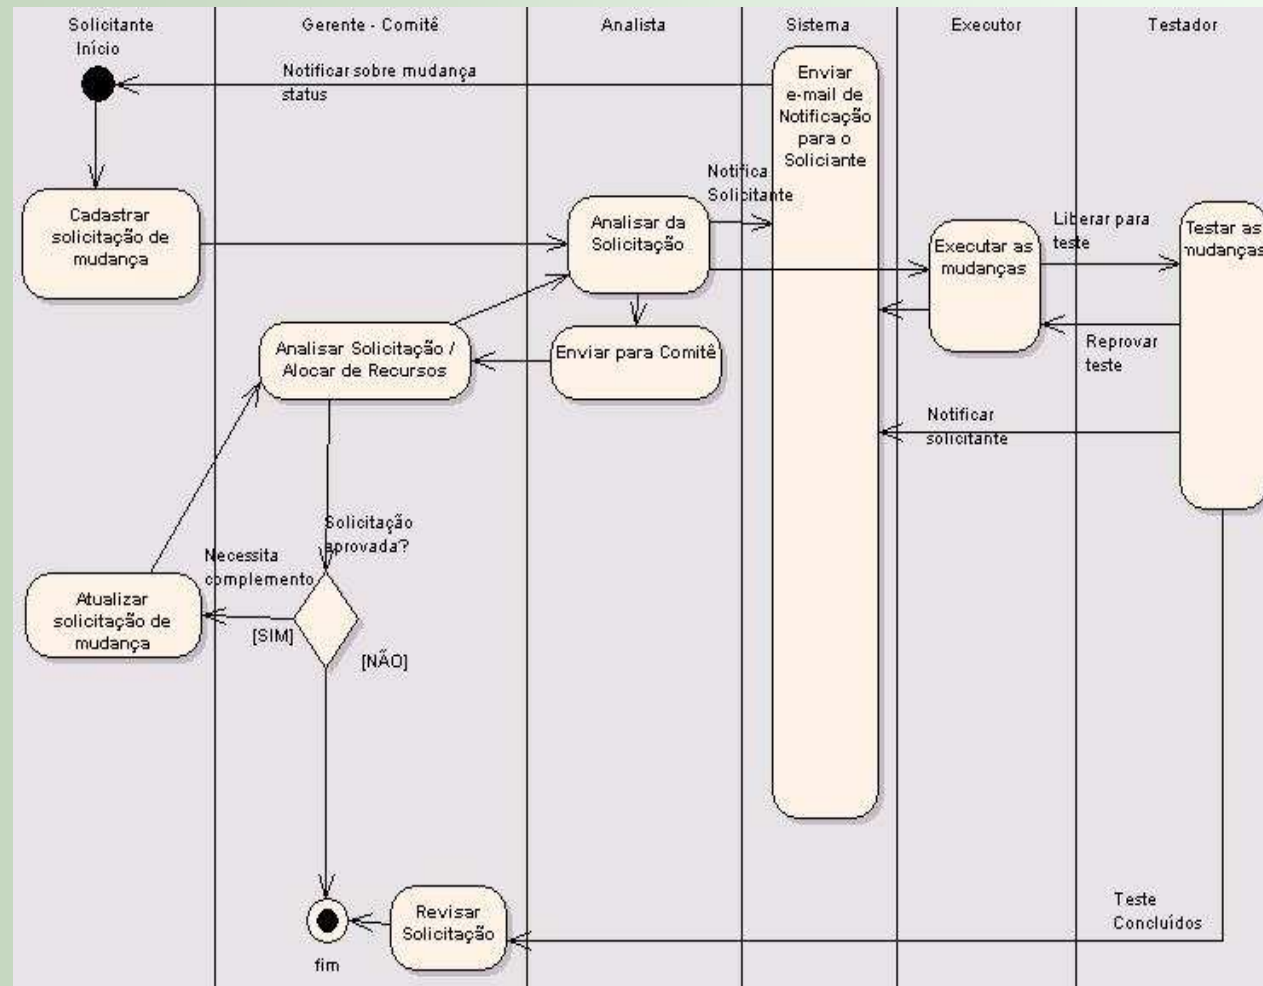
Solicitante

Gerente - Comitê

Analista

Sistema

Executor

Testador

Início

Notificar sobre mudança status

Enviar e-mail de Notificação para o Soliciante

Cadastrar solicitação de mudança

Notifica Solicitante

Analisar da Solicitação

Liberar para teste

Executar as mudanças

Testar as mudanças

Analisar Solicitação / Alocar de Recursos

Enviar para Comitê

Reprovar teste

Notificar solicitante

Solicitação aprovada?

Necessita complemento

Atualizar solicitação de mudança

[SIM]

[NÃO]

Teste Concluídos

Revisar Solicitação

fim